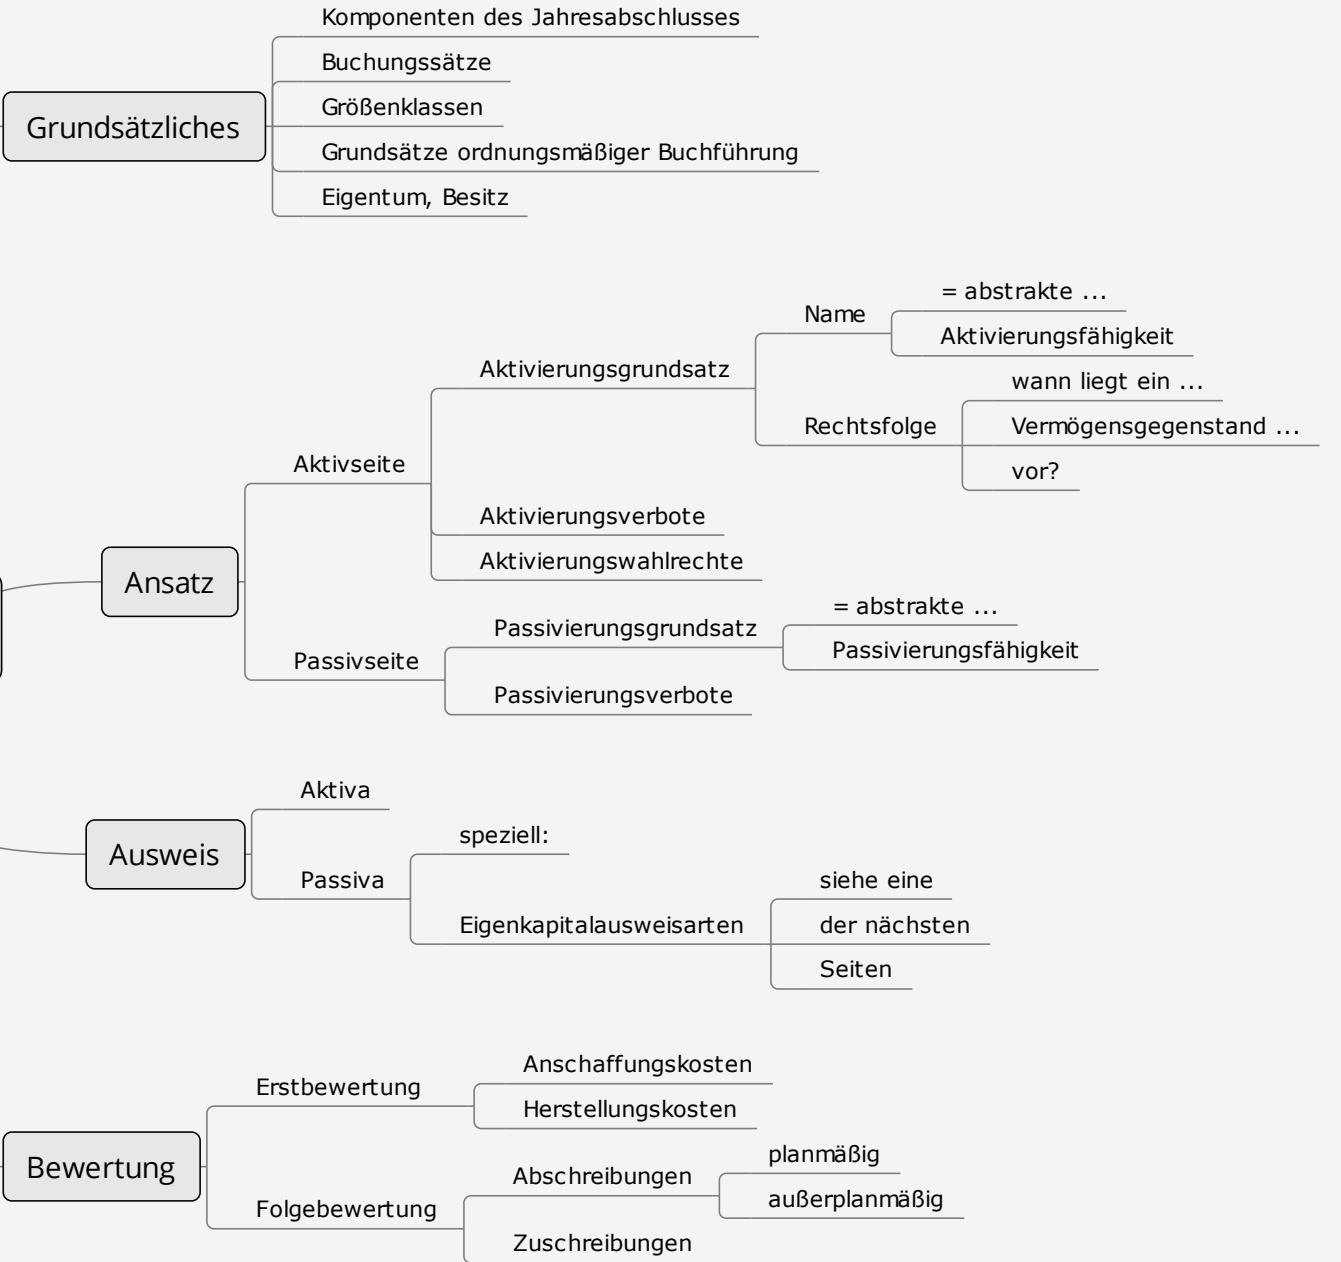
Grundsätzliches

Komponenten des Jahresabschlusses

Buchungssätze

Größenklassen

Grundsätze ordnungsmäßiger Buchführung

Eigentum, Besitz

Ansatz

Aktivseite

Aktivierungsgrundsatz

Name

= abstrakte ...

Aktivierungsfähigkeit

Rechtsfolge

wann liegt ein ...

Vermögensgegenstand ...

vor?

Aktivierungsverbote

Aktivierungswahlrechte

Passivseite

Passivierungsgrundsatz

= abstrakte ...

Passivierungsfähigkeit

Passivierungsverbote

Ausweis

Aktiva

Passiva

speziell:

Eigenkapitalausweisarten

siehe eine

der nächsten

Seiten

Bewertung

Erstbewertung

Anschaffungskosten

Herstellungskosten

Folgebewertung

Abschreibungen

planmäßig

außerplanmäßig

Zuschreibungen